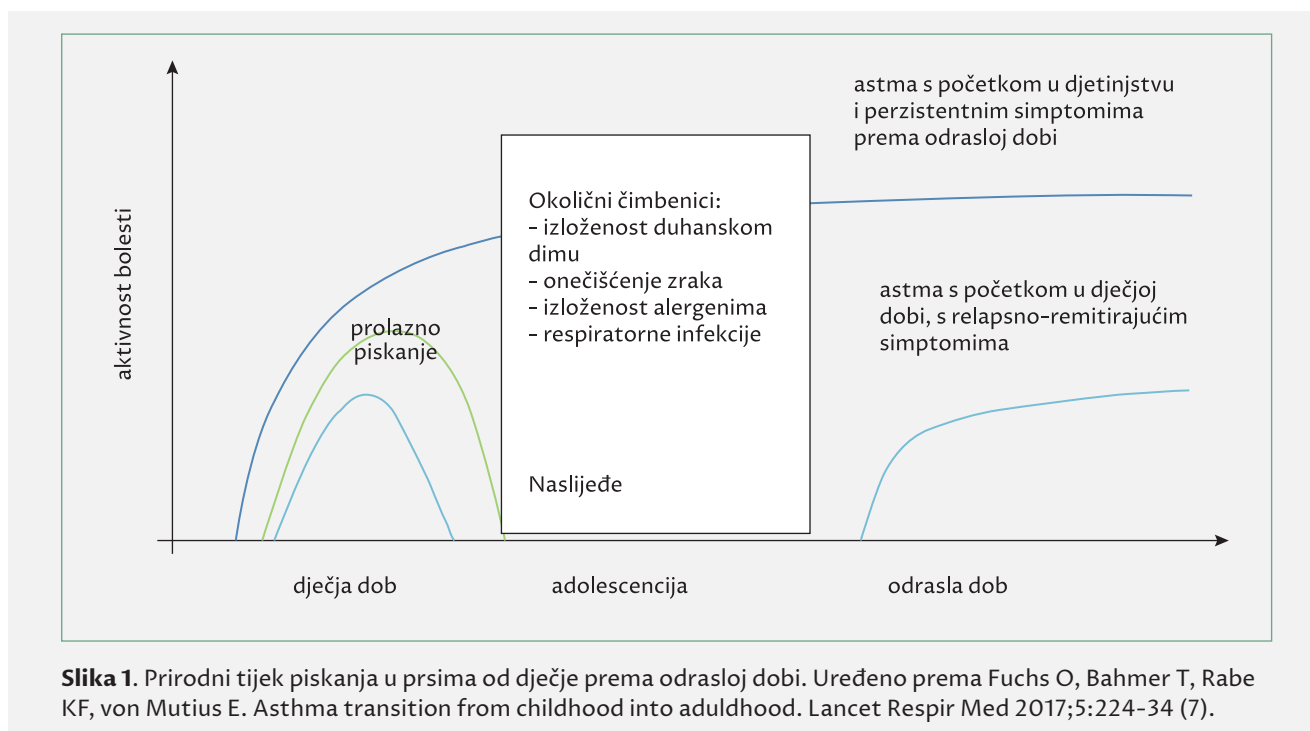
astma s početkom u djetinjstvu i perzistentnim simptomima prema odrasloj dobi

aktivnost bolesti

Okolični čimbenici:
- izloženost duhanskom dimu
- onečišćenje zraka
- izloženost alergenima
- respiratorne infekcije

Naslijeđe

prolazno piskanje

astma s početkom u dječjoj dobi, s relapsno-remitirajućim simptomima

dječja dob

adolescencija

odrasla dob

**Slika 1**. Prirodni tijek piskanja u prsima od dječje prema odrasloj dobi. Uređeno prema Fuchs O, Bahmer T, Rabe KF, von Mutius E. Asthma transition from childhood into aduldhood. Lancet Respir Med 2017;5:224-34 (7).